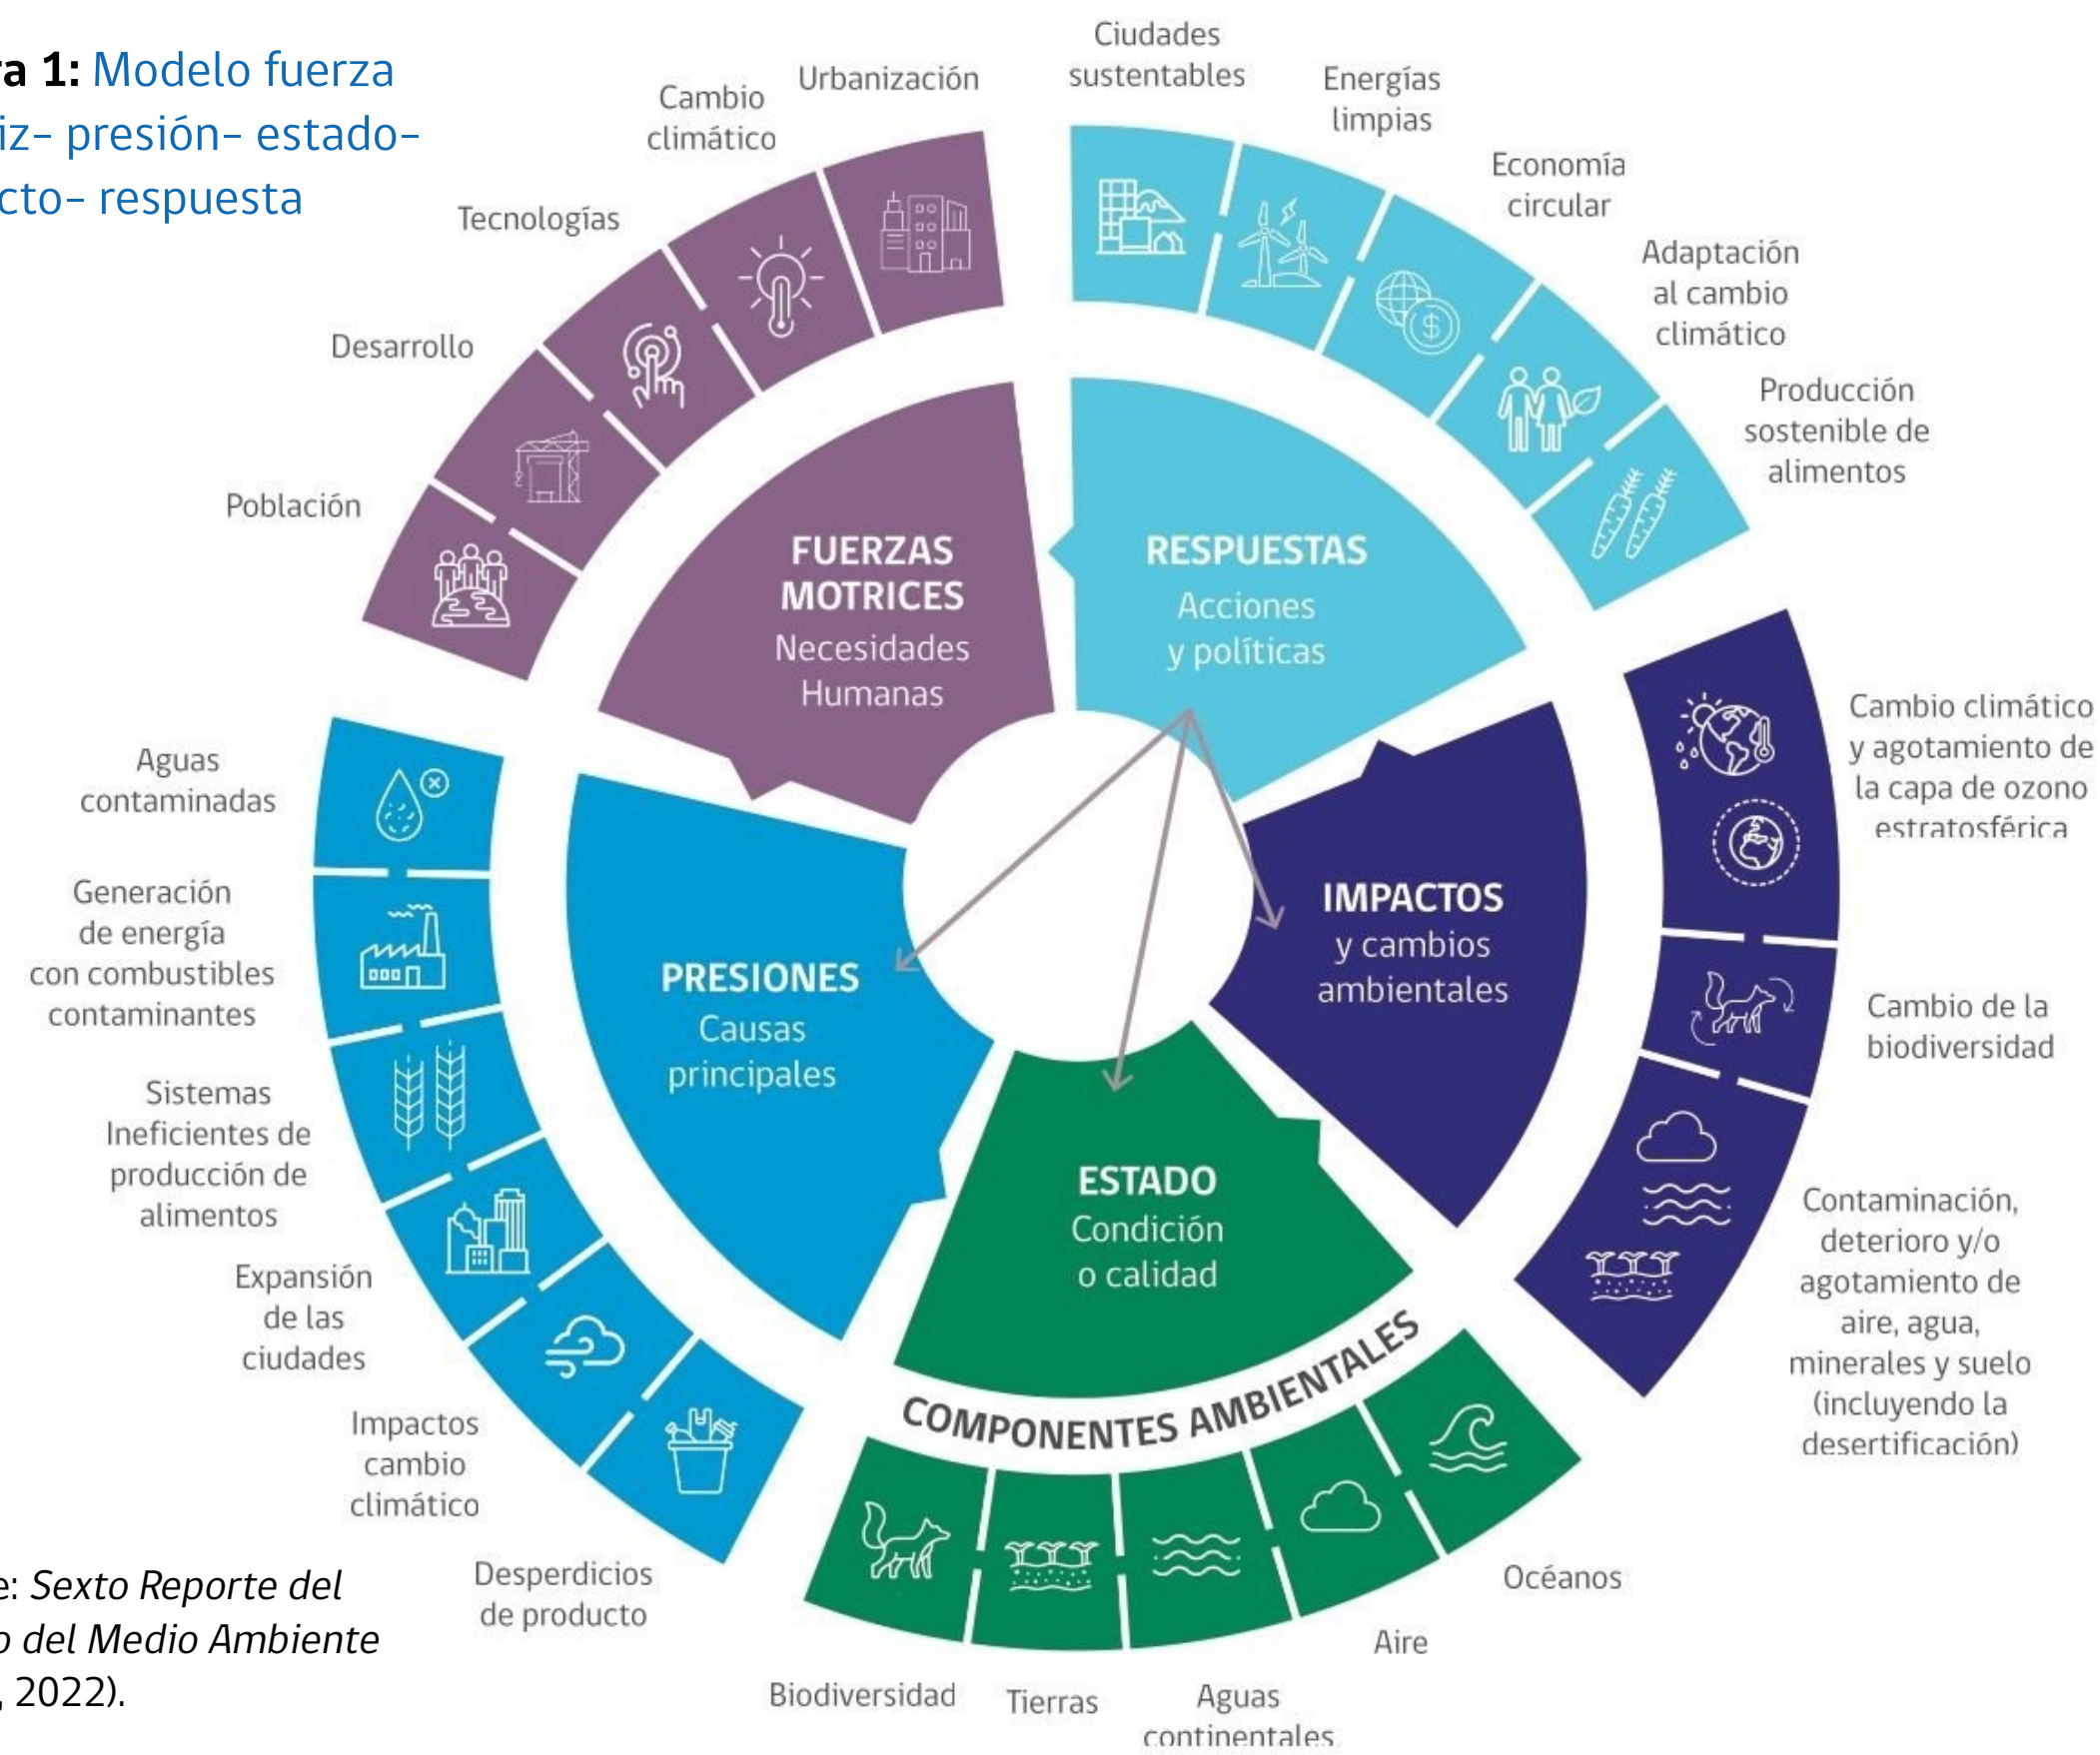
ra 1: Modelo fuerza iz- presión- estado- cto- respuesta

Cambio climático

Urbanización

Ciudades sustentables

Energías limpias

Economía circular

Adaptación al cambio climático

Producción sostenible de alimentos

Tecnologías

Desarrollo

Población

FUERZAS MOTRICES
Necesidades Humanas

RESPUESTAS
Acciones y políticas

Cambio climático y agotamiento de la capa de ozono estratosférica

IMPACTOS
y cambios ambientales

Cambio de la biodiversidad

Aguas contaminadas

Generación de energía con combustibles contaminantes

Sistemas Ineficientes de producción de alimentos

Expansión de las ciudades

Impactos cambio climático

PRESIONES
Causas principales

ESTADO
Condición o calidad

Contaminación, deterioro y/o agotamiento de aire, agua, minerales y suelo (incluyendo la desertificación)

COMPONENTES AMBIENTALES

Desperdicios de producto

Océanos

Aire

Biodiversidad

Tierras

Aguas continentales

e: Sexto Reporte del o del Medio Ambiente , 2022).